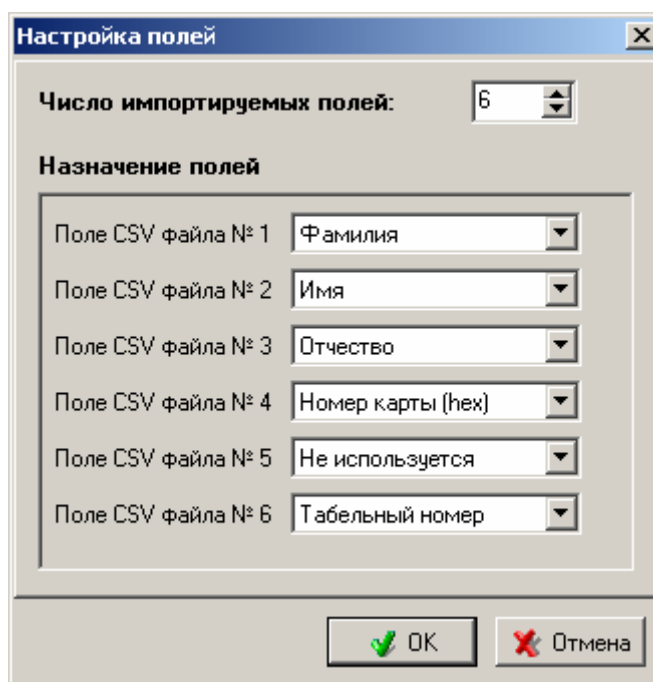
Настройка полей

Число импортируемых полей: 6

Назначение полей

Поле CSV файла № 1 Фамилия

Поле CSV файла № 2 Имя

Поле CSV файла № 3 Отчество

Поле CSV файла № 4 Номер карты (hex)

Поле CSV файла № 5 Не используется

Поле CSV файла № 6 Табельный номер

OK

Отмена